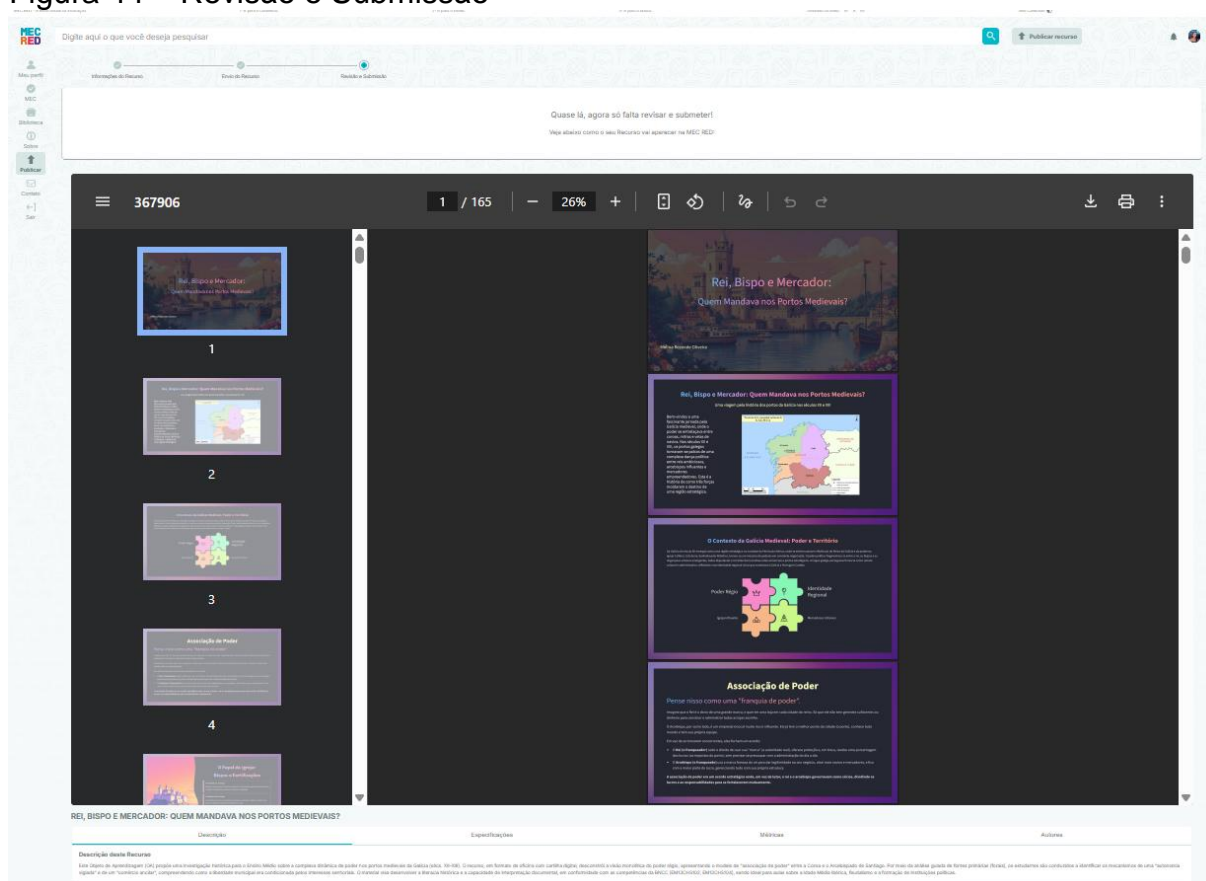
Figura 11 – Revisão e Submissão

MEC RED

Digite aqui o que você deseja pesquisar

Publicar recurso

Meu perfil
MEC
Biblioteca
Sobre
Publicar
Contato
Sair

Informações do Recurso
Envio do Recurso
Revisão e Submissão

Quase lá, agora só falta revisar e submeter!

Veja abaixo como o seu Recurso vai aparecer na MEC RED!

367906

1 / 165

26%

Rei, Bispo e Mercador:
Quem Mandava nos Portos Medievais?

1

2

3

Associação de Poder

4

Rei, Bispo e Mercador:
Quem Mandava nos Portos Medievais?

Rei, Bispo e Mercador: Quem Mandava nos Portos Medievais?

O Contexto da Galícia Medieval: Poder e Território

Poder Régio
Identidade Regional

Associação de Poder

Pense nisso como uma "franquia de poder".

REI, BISPO E MERCADOR: QUEM MANDAVA NOS PORTOS MEDIEVAIS?

Descrição
Especificações
Métricas
Autores

Descrição deste Recurso

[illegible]